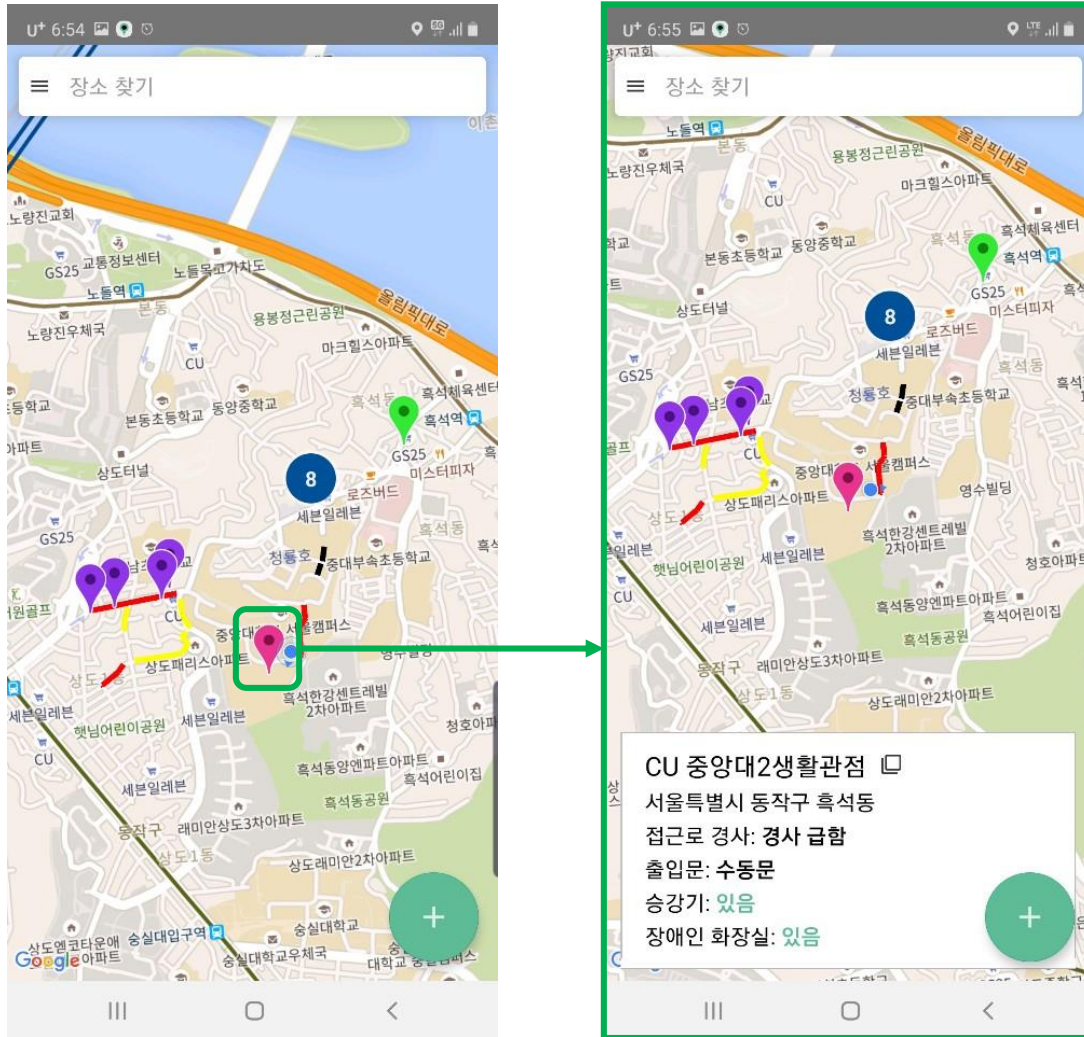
U⁺ 6:54

장소 찾기

노량진교회
GS25 교통정보센터
노들목고가차도
노들역
본동
노량진우체국
용봉정근린공원
올림픽대로
CU
마크힐스아파트
흑석체육센터
흑석동
본동초등학교 동양중학교
흑석역
등학교
GS25
미스터피자
아파트
상도터널
8
로즈버드
세븐일레븐
흑석동
GS25
청룡호
중대부속초등학교
CU
중앙대 서울캠퍼스
상도파리스아파트
상도1동
흑석한강센트레빌 2차아파트
세븐일레븐
햇님어린이공원
세븐일레븐
청호아파트
CU
흑석동양엔파트아파트
흑석어린이집
세븐일레븐
흑석동공원
동작구
래미안상도3차아파트
상도1동
상도래미안2차아파트
숭실대학교
상도엠코타운애 숭실대입구역
Google 아파트
숭실대학교우체국
대학교 중앙도서관

U⁺ 6:55

장소 찾기

노들역
본동
용봉정근린공원
올림픽대로
노량진우체국
마크힐스아파트
CU
흑석체육센터
본동초등학교 동양중학교
흑석역
GS25
미스터피자
상도터널
8
로즈버드
세븐일레븐
흑석동
GS25
청룡호
중대부속초등학교
CU
중앙대 서울캠퍼스
영수빌딩
상도파리스아파트
상도1동
흑석한강센트레빌 2차아파트
세븐일레븐
햇님어린이공원
세븐일레븐
청호아파트
CU
흑석동양엔파트아파트
흑석어린이집
세븐일레븐
흑석동공원
동작구
래미안상도3차아파트
상도1동
상도래미안2차아파트

CU 중앙대2생활관점
서울특별시 동작구 흑석동
접근로 경사: 경사 급함
출입문: 수동문
승강기: 있음
장애인 화장실: 있음